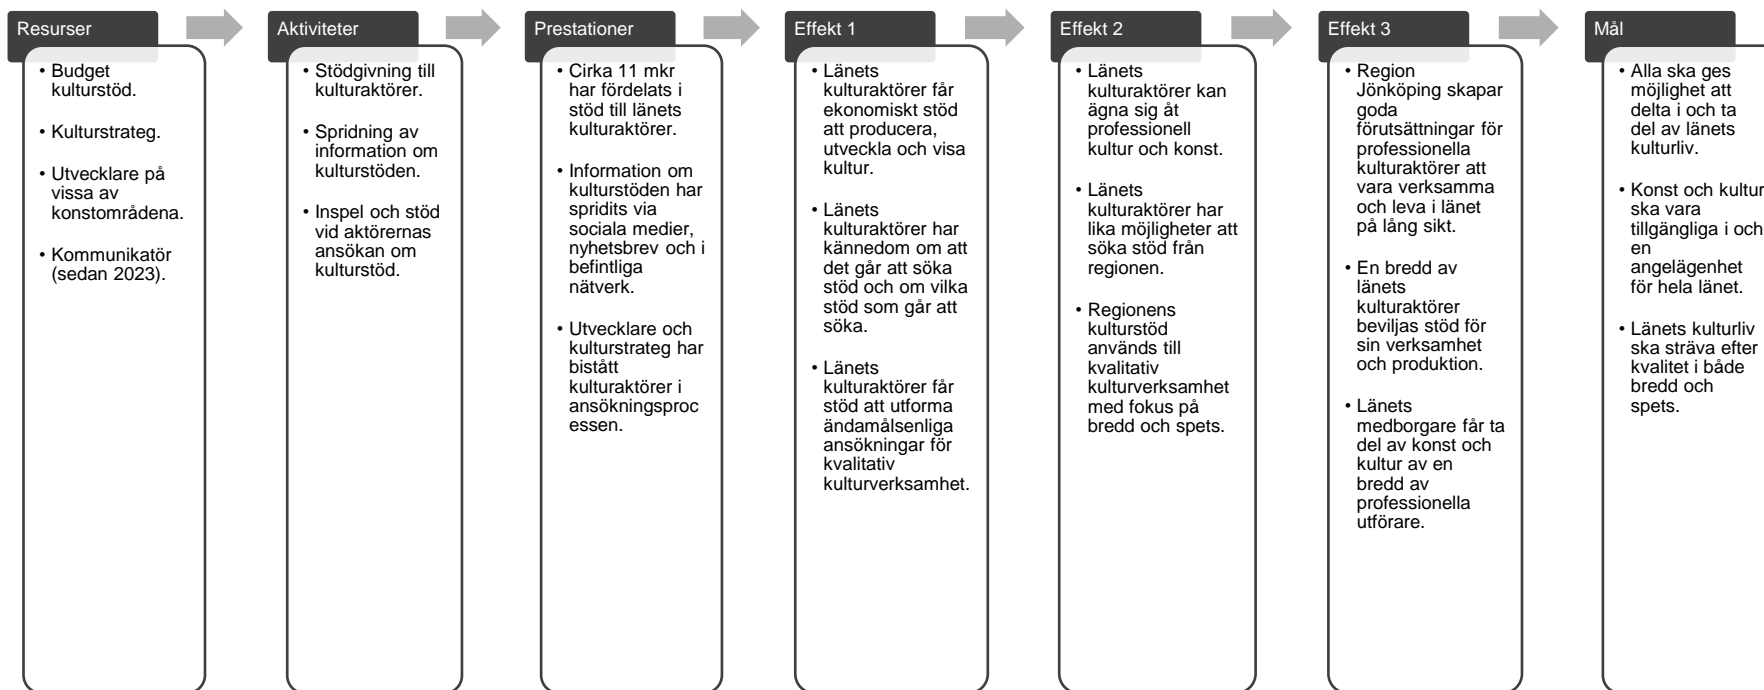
Resurser

• Budget kulturstöd.

• Kulturstrateg.

• Utvecklare på vissa av konstområdena.

• Kommunikatör (sedan 2023).

Aktiviteter

• Stödgivning till kulturaktörer.

• Spridning av information om kulturstöden.

• Inspel och stöd vid aktörernas ansökan om kulturstöd.

Prestationer

• Cirka 11 mkr har fördelats i stöd till länets kulturaktörer.

• Information om kulturstöden har spridits via sociala medier, nyhetsbrev och i befintliga nätverk.

• Utvecklare och kulturstrateg har bistått kulturaktörer i ansökningsprocessen.

Effekt 1

• Länets kulturaktörer får ekonomiskt stöd att producera, utveckla och visa kultur.

• Länets kulturaktörer har kännedom om att det går att söka stöd och om vilka stöd som går att söka.

• Länets kulturaktörer får stöd att utforma ändamålsenliga ansökningar för kvalitativ kulturverksamhet.

Effekt 2

• Länets kulturaktörer kan ägna sig åt professionell kultur och konst.

• Länets kulturaktörer har lika möjligheter att söka stöd från regionen.

• Regionens kulturstöd används till kvalitativ kulturverksamhet med fokus på bredd och spets.

Effekt 3

• Region Jönköping skapar goda förutsättningar för professionella kulturaktörer att vara verksamma och leva i länet på lång sikt.

• En bredd av länets kulturaktörer beviljas stöd för sin verksamhet och produktion.

• Länets medborgare får ta del av konst och kultur av en bredd av professionella utförare.

Mål

• Alla ska ges möjlighet att delta i och ta del av länets kulturliv.

• Konst och kultur ska vara tillgängliga i och en angelägenhet för hela länet.

• Länets kulturliv ska sträva efter kvalitet i både bredd och spets.